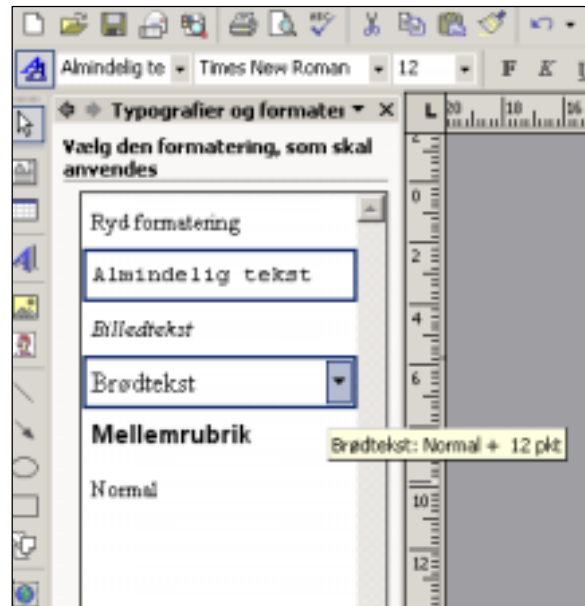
Almindelig te Times New Roman 12 F K

Typografier og formater ▾ ×

Vælg den formatering, som skal anvendes

Ryd formatering

Almindelig tekst

Billedtekst

Brødtekst

Mellemrubrik

Normal

Brødtekst: Normal + 12 pkt

L 20 18 16

2 0 2 4 6 10 12